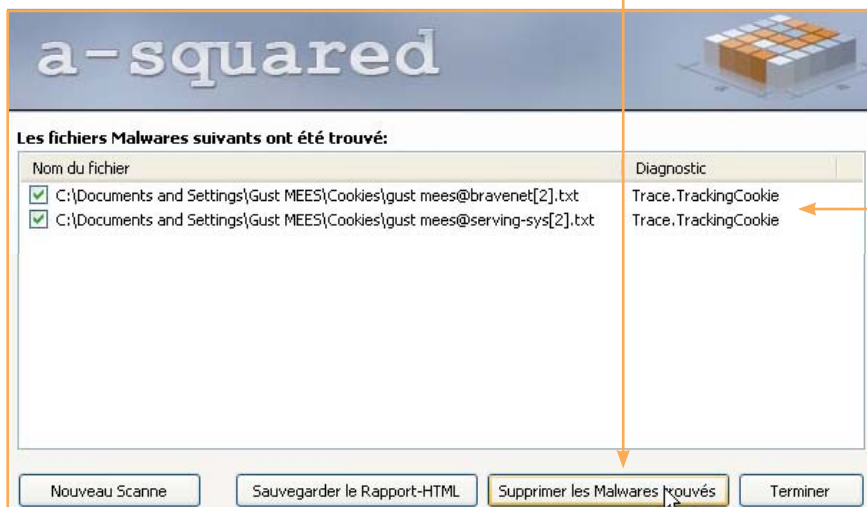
a-squared

Les fichiers Malwares suivants ont été trouvé:

| Nom du fichier | Diagnostic |
|---|---|
| C:\Documents and Settings\Gust MEES\Cookies\gust mees@bravenet[2].txt | Trace.TrackingCookie |
| C:\Documents and Settings\Gust MEES\Cookies\gust mees@serving-sys[2].txt | Trace.TrackingCookie |

Nouveau Scanne
Sauvegarder le Rapport-HTML
Supprimer les Malwares trouvés
Terminer